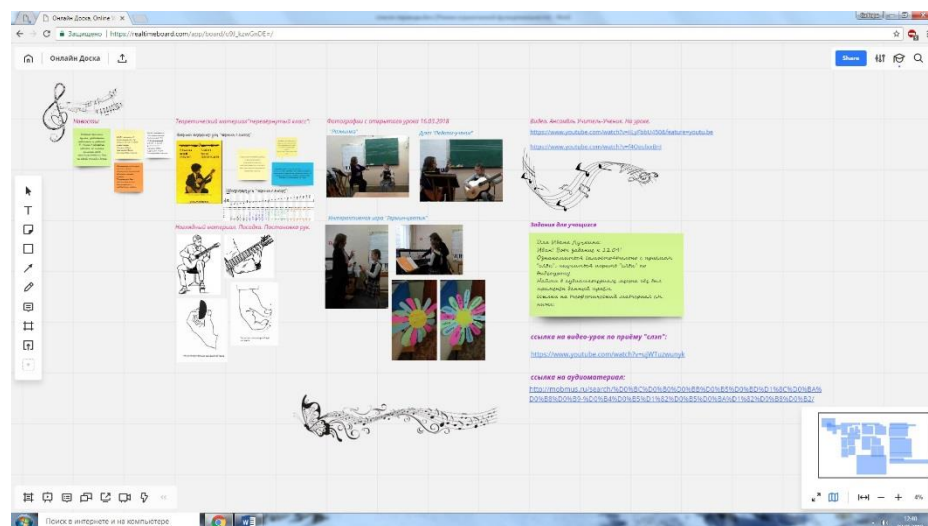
Онлайн Доска, Online ×

Защищено | https://realtimeboard.com/app/board/o9J_kzwGnDE=/

Онлайн Доска

Share

Новости

Теоретический материал "перевёрнутый класс"

Фотографии с открытого урока 16.03.2018

"Романс"

Дуэт "Педагог-ученик"

Видео. Ансамбль Учитель-Ученик. На уроке.

https://www.youtube.com/watch?v=Hcs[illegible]

https://www.youtube.com/watch?v=f40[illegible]

Наглядный материал. Посадка. Постановка рук.

Интерактивная игра "Зрительница"

Задания для учащихся

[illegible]

ссылка на видео-урок по приёму "слэп":

https://www.youtube.com/watch?v=sjWTuzwunyk

ссылка на аудиоматериал:

http://mobmus.ru/search/%D0%BC%D0%B0%D0%B8%D0%B5%D0%BD%D1%8C%D0%BA%D0%B8%D0%B9-%D0%B4%D0%B5%D1%82%D0%B5%D0%BA%D1%82%D0%B8%D0%B2/

Поиск в интернете и на компьютере